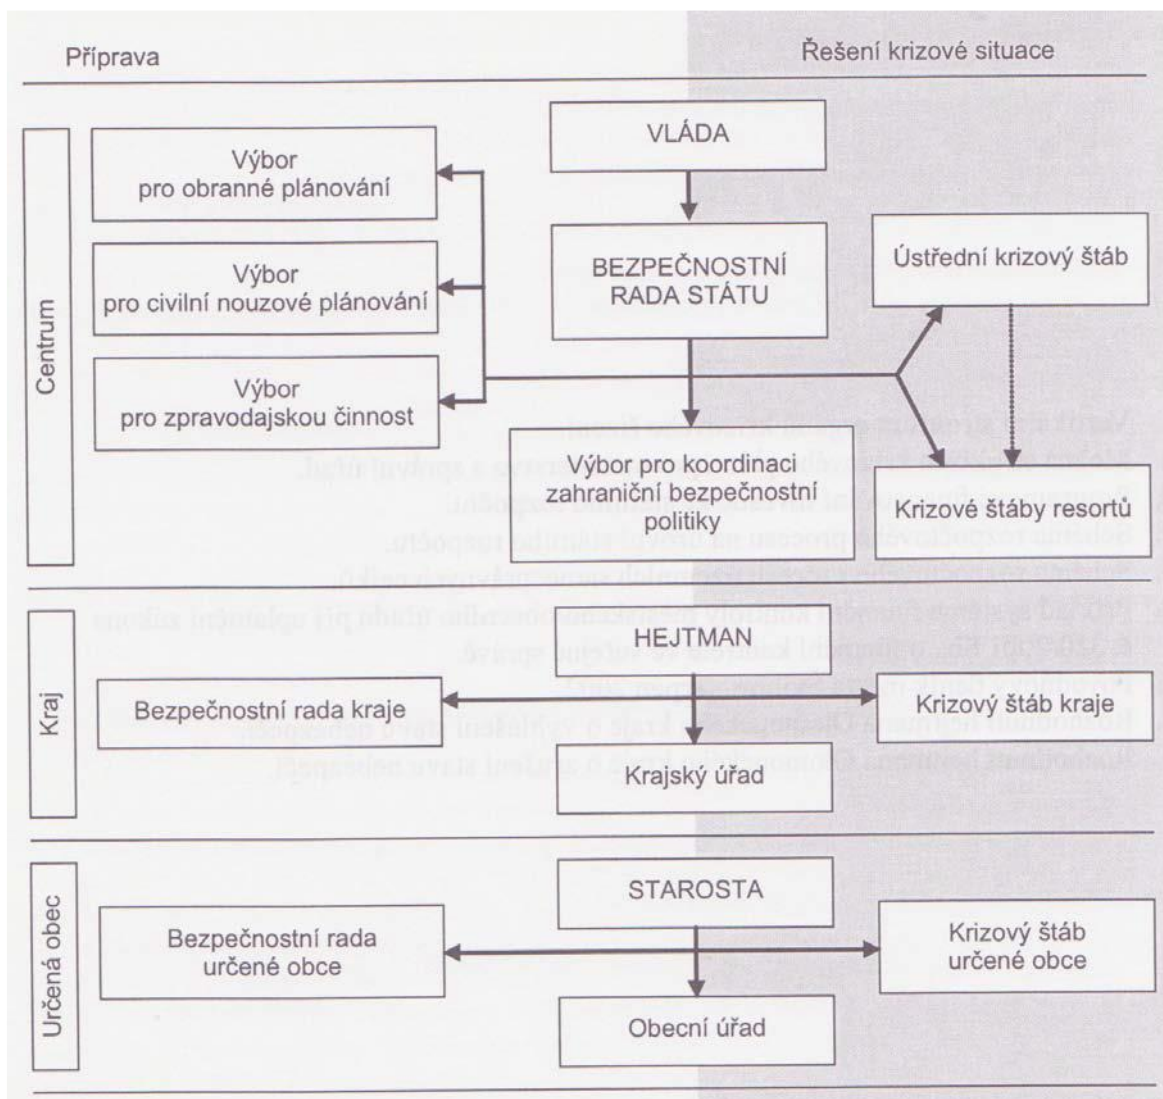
Příprava

Řešení krizové situace

Centrum

Výbor pro obranné plánování

Výbor pro civilní nouzové plánování

Výbor pro zpravodajskou činnost

VLÁDA

BEZPEČNOSTNÍ RADA STÁTU

Výbor pro koordinaci zahraniční bezpečnostní politiky

Ústřední krizový štáb

Krizové štáby resortů

Kraj

Bezpečnostní rada kraje

HEJTMAN

Krajský úřad

Krizový štáb kraje

Určená obec

Bezpečnostní rada určené obce

STAROSTA

Obecní úřad

Krizový štáb určené obce